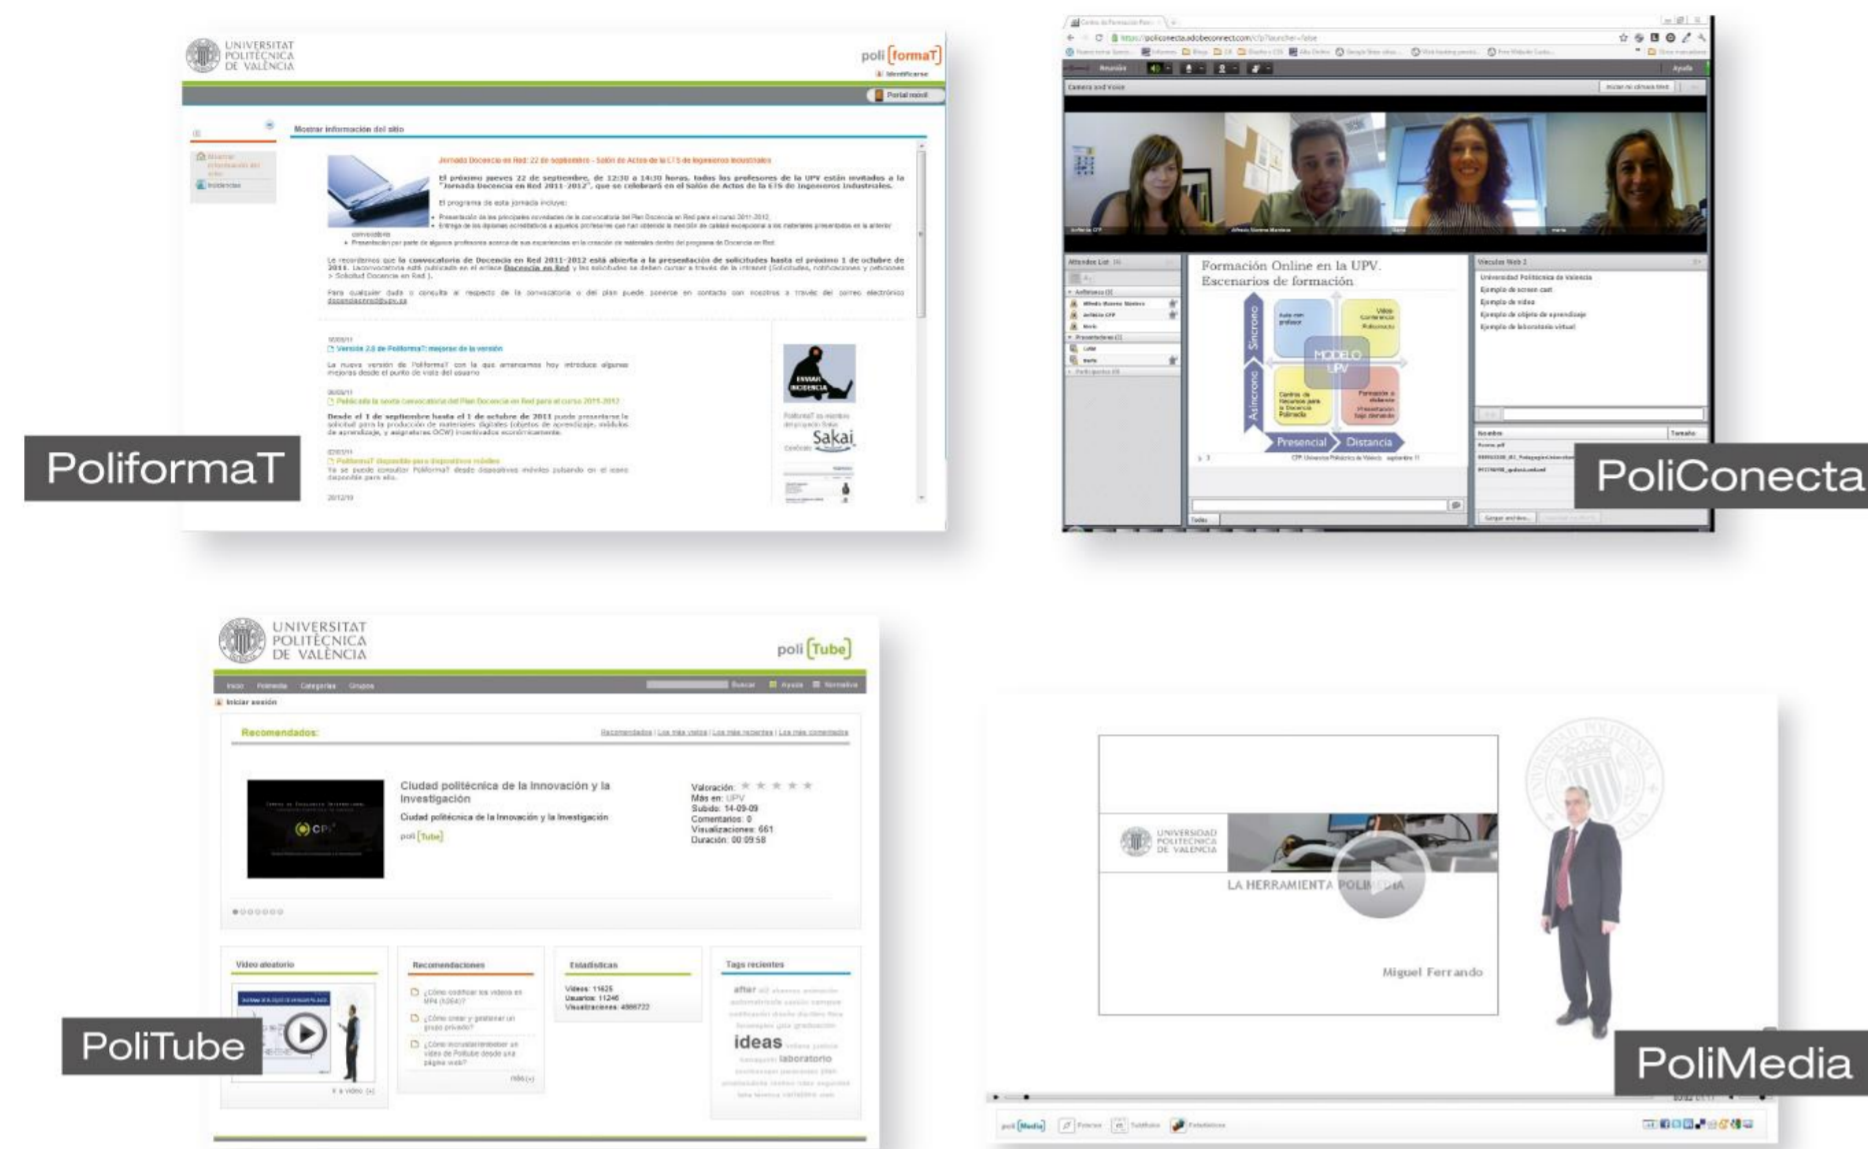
UNIVERSITAT POLITÈCNICA DE VALÈNCIA

poli [formaT]

Identificarse

Portal móvil

Mostrar información del sitio

Jornada Docencia en Red: 22 de septiembre - Salón de Actos de la ETS de Ingenieros Industriales

El próximo jueves 22 de septiembre, de 12:30 a 14:30 horas, todos los profesores de la UPV están invitados a la "Jornada Docencia en Red 2011-2012", que se celebrará en el Salón de Actos de la ETS de Ingenieros Industriales.

El programa de esta jornada incluye:

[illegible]

Le recordamos que la convocatoria de Docencia en Red 2011-2012 está abierta a la presentación de solicitudes hasta el próximo 1 de octubre de 2011. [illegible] Docencia en Red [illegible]

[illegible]

Versión 2.6 de PoliformaT: mejoras de la versión

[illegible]

Publicada la sexta convocatoria del Plan Docencia en Red para el curso 2011-2012

Desde el 1 de septiembre hasta el 1 de octubre de 2011 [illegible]

PoliformaT disponible para dispositivos móviles

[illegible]

Sakai

PoliformaT

https://policonecta.adobeconnect.com/

Camera and Voice

Attendee List

Formación Online en la UPV. Escenarios de formación

Síncrono

Asíncrono

MODELO UPV

Presencial

Distancia

Vínculos Web

Universidad Politécnica de Valencia

Ejemplo de screen cast

Ejemplo de vídeo

Ejemplo de objeto de aprendizaje

Ejemplo de laboratorio virtual

PoliConecta

UNIVERSITAT POLITÈCNICA DE VALÈNCIA

poli [Tube]

Inicio Polimedia Categorías Grupos

Buscar Ayuda Normativa

Iniciar sesión

Recomendados:

Recomendados | Los más vistos | Los más recientes | Los más comentados

Ciudad politécnica de la Innovación y la Investigación

Ciudad politécnica de la Innovación y la Investigación

poli [Tube]

Valoración:
Más en: UPV
Subido: 14-09-09
Comentarios: 0
Visualizaciones: 661
Duración: 00:09:58

Video aleatorio

Recomendaciones

Estadísticas

Vídeos: 11425
Usuarios: 11246
Visualizaciones: 4866722

Tags recientes

ideas

laboratorio

PoliTube

UNIVERSIDAD POLITÉCNICA DE VALENCIA

LA HERRAMIENTA POLIMEDIA

Miguel Ferrando

poli [Media]

PoliMedia